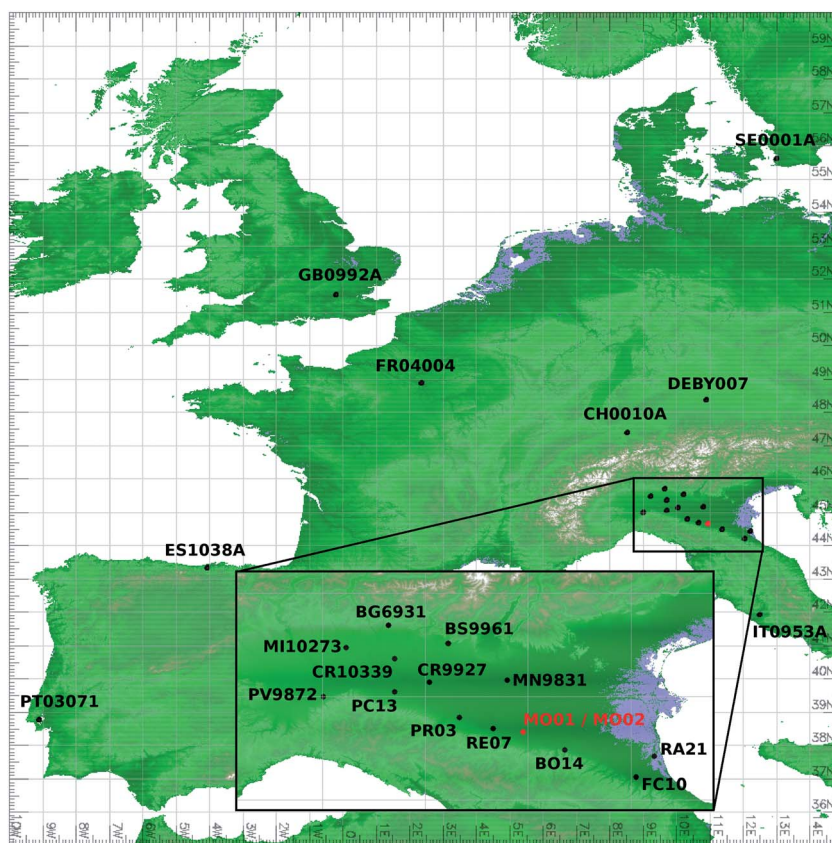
SE0001A
GB0992A
FR04004
DEBY007
CH0010A
ES1038A
IT0953A
PT03071
BG6931
BS9961
MI10273
CR10339
CR9927
MN9831
PV9872
PC13
PR03
RE07
MO01 / MO02
BO14
RA21
FC10
59N
58N
57N
56N
55N
54N
53N
52N
51N
50N
49N
48N
47N
46N
45N
44N
43N
42N
41N
40N
39N
38N
37N
36N
10W
9W
8W
7W
6W
5W
4W
3W
2W
1W
0
1E
2E
3E
4E
5E
6E
7E
8E
9E
10E
11E
12E
13E
14E